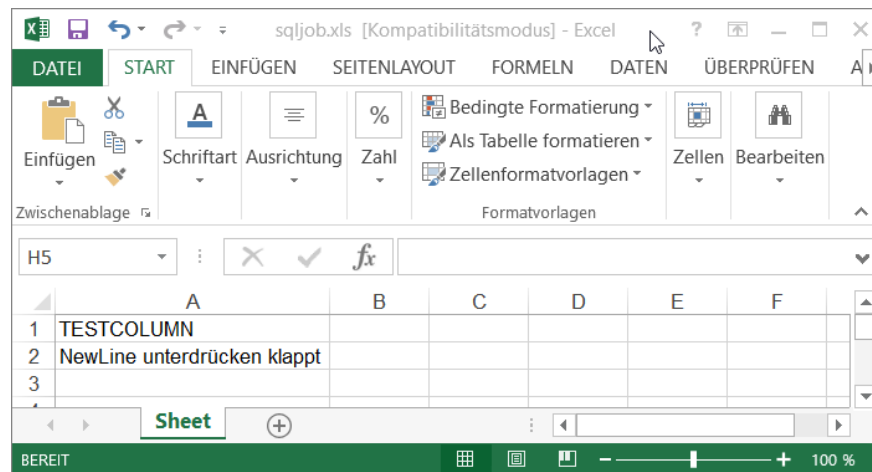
sqljob.xls [Kompatibilitätsmodus] - Excel

? – □ ×

DATEI START EINFÜGEN SEITENLAYOUT FORMELN DATEN ÜBERPRÜFEN A

Einfügen

Schriftart Ausrichtung Zahl

Bedingte Formatierung
Als Tabelle formatieren
Zellenformatvorlagen

Zellen Bearbeiten

Zwischenablage

Formatvorlagen

H5

$fx$

| | A | B | C | D | E | F |
|---|---|---|---|---|---|---|
| 1 | TESTCOLUMN | | | | | |
| 2 | NewLine unterdrücken klappt | | | | | |
| 3 | | | | | | |

Sheet

BEREIT

100 %